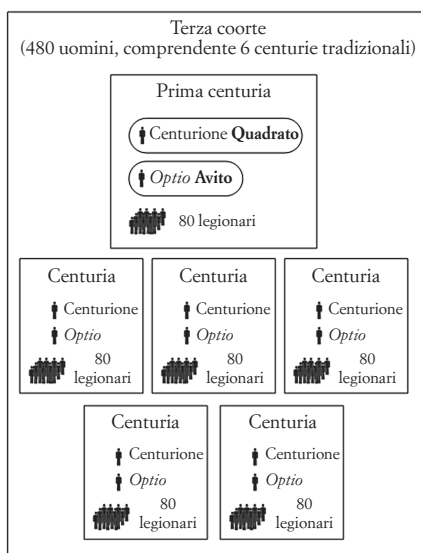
Terza coorte
(480 uomini, comprendente 6 centurie tradizionali)

Prima centuria

Centurione **Quadrato**

*Optio* **Avito**

80 legionari

Centuria

Centurione

*Optio*

80 legionari

Centuria

Centurione

*Optio*

80 legionari

Centuria

Centurione

*Optio*

80 legionari

Centuria

Centurione

*Optio*

80 legionari

Centuria

Centurione

*Optio*

80 legionari